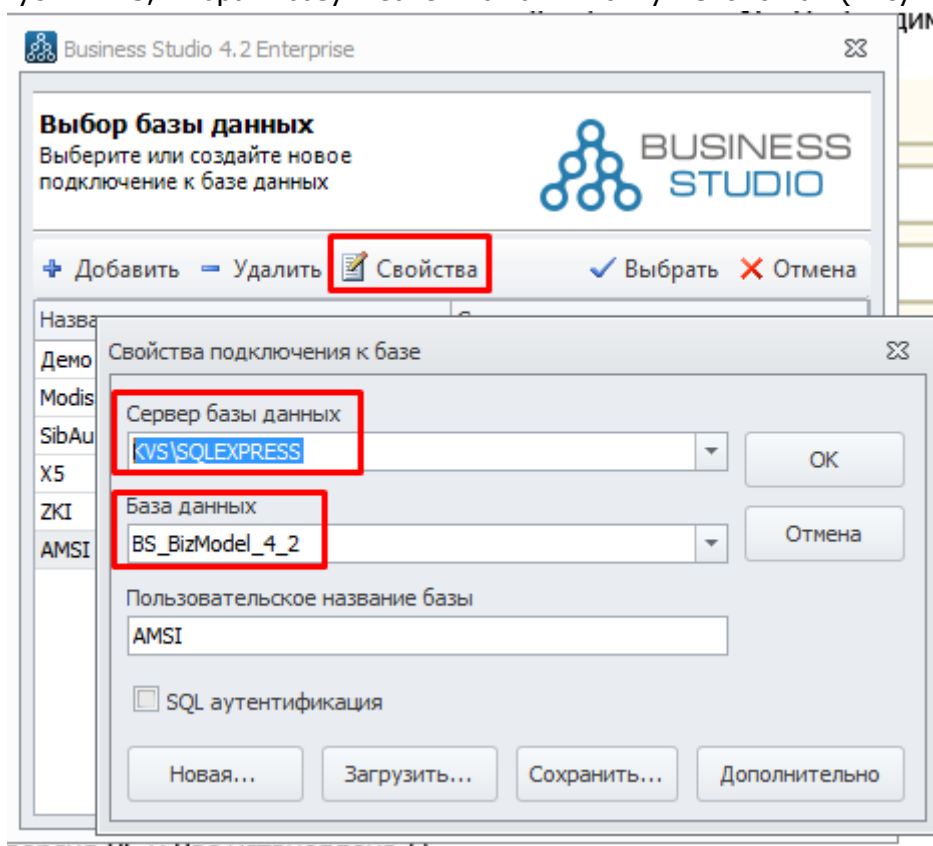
Business Studio 4.2 Enterprise

Выбор базы данных
Выберите или создайте новое подключение к базе данных

BUSINESS STUDIO

Добавить  Удалить  Свойства  Выбрать  Отмена

Назв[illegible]
Демо
Modis
SibAu
X5
ZKI
AMSI

Свойства подключения к базе

Сервер базы данных
KVS\SQLEXPRESS

База данных
BS_BizModel_4_2

OK

Отмена

Пользовательское название базы
AMSI

SQL аутентификация

Новая...  Загрузить...  Сохранить...  Дополнительно